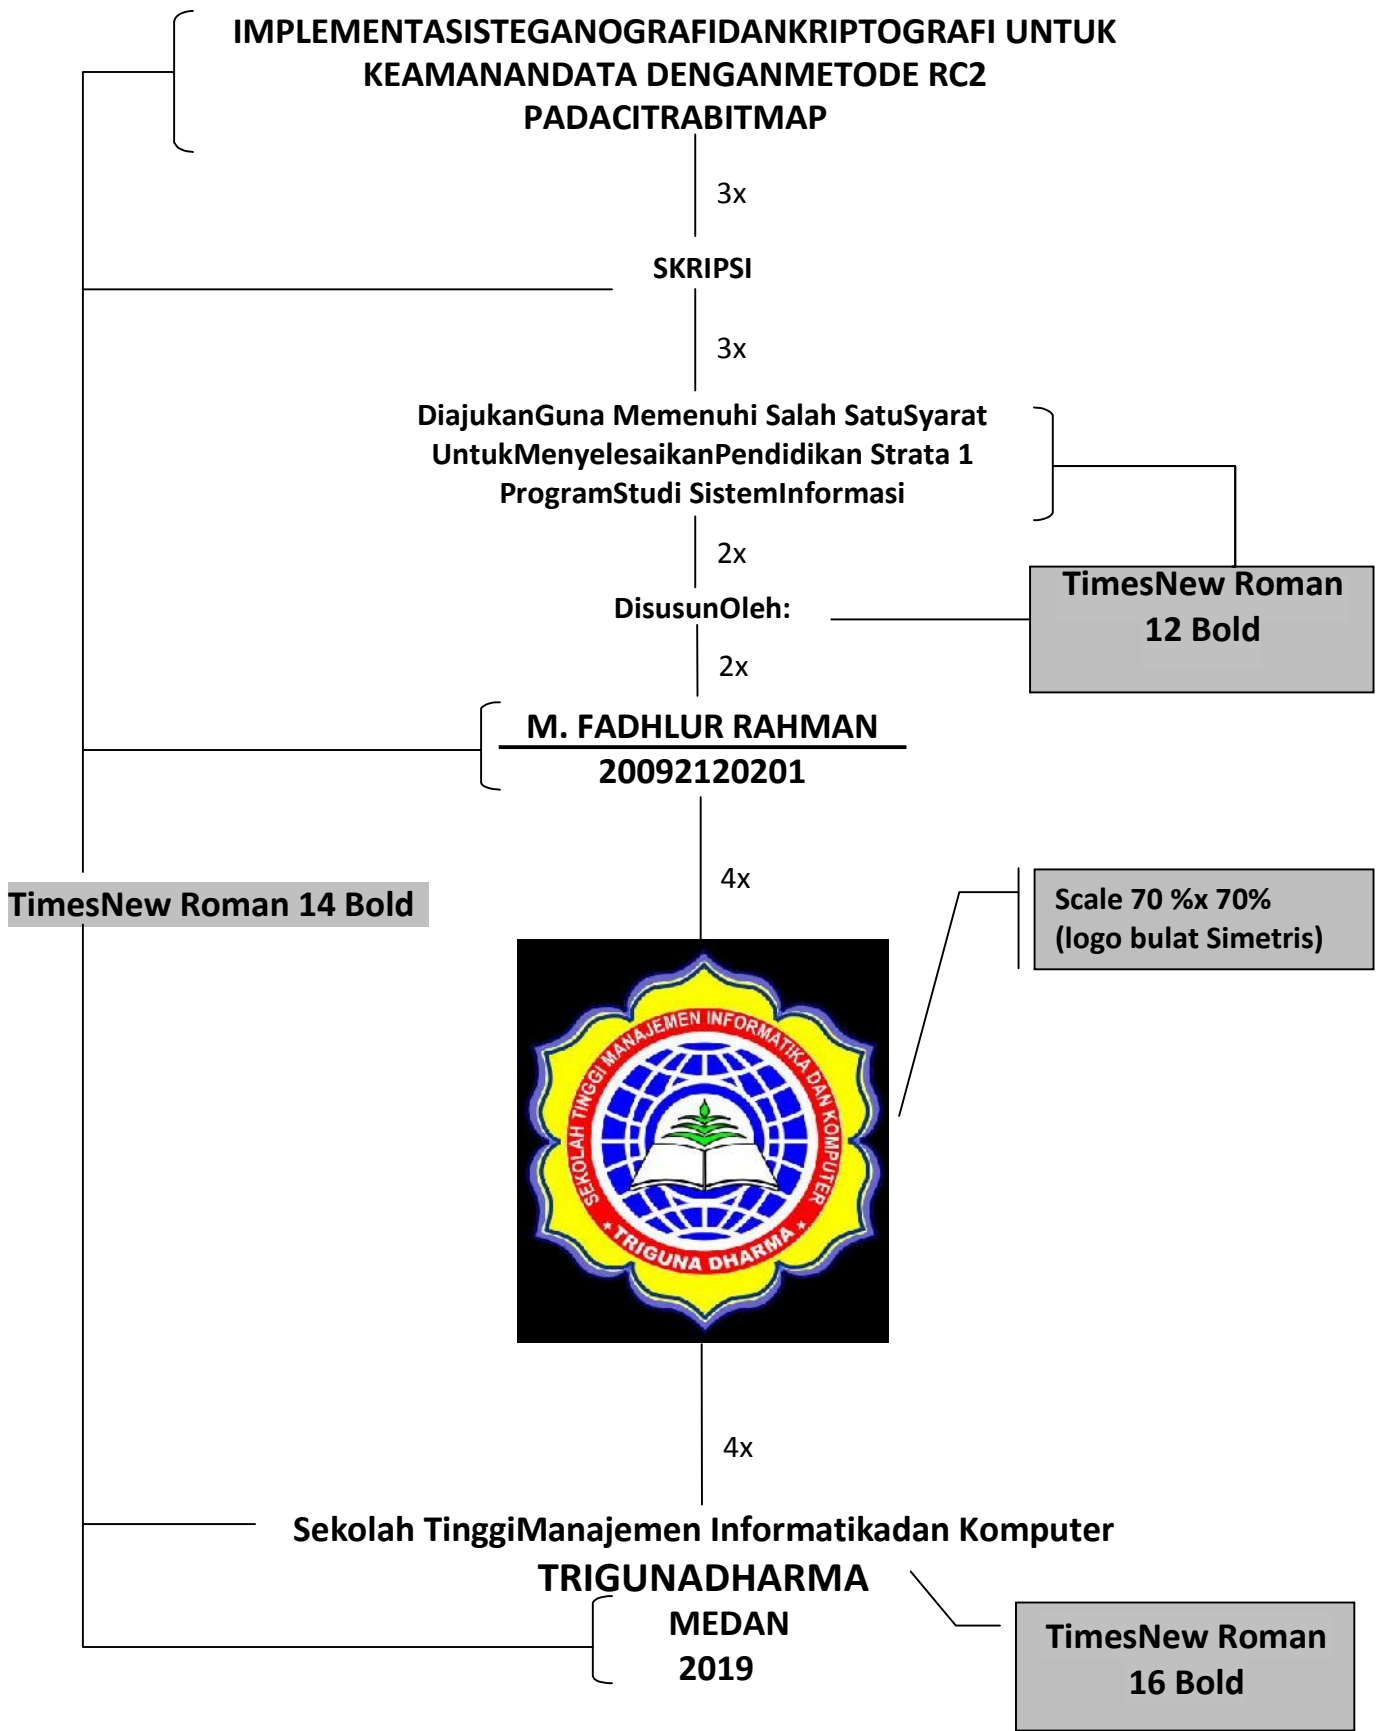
IMPLEMENTASISTEGANOGRAFIDANKRIPTOGRAFI UNTUK KEAMANANDATA DENGANMETODE RC2 PADACITRABITMAP

3x

SKRIPSI

3x

DiajukanGuna Memenuhi Salah SatuSyarat UntukMenyelesaikanPendidikan Strata 1 ProgramStudi SistemInformasi

2x

DisusunOleh:

TimesNew Roman 12 Bold

2x

M. FADHLUR RAHMAN
20092120201

4x

TimesNew Roman 14 Bold

Scale 70 %x 70%
(logo bulat Simetris)

SEKOLAH TINGGI MANAJEMEN INFORMATIKA DAN KOMPUTER
* TRIGUNA DHARMA *

4x

Sekolah TinggiManajemen Informatikadan Komputer
TRIGUNADHARMA
MEDAN
2019

TimesNew Roman 16 Bold